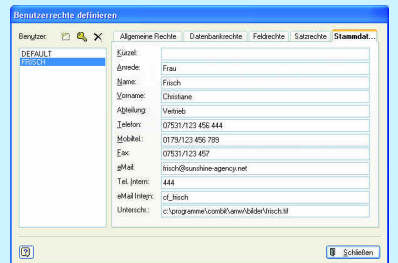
Benutzerrechte definieren

Benutzer:

DEFAULT
FRISCH

Allgemeine Rechte | Datenbankrechte | Feldrechte | Satzrechte | Stammdat...

Kürzel:
Anrede: Frau
Name: Frisch
Vorname: Christiane
Abteilung: Vertrieb
Telefon: 07531/123 456 444
Mobiltel.: 0179/123 456 789
Fax: 07531/123 457
eMail: frisch@sunshine-agency.net
Tel. Intern: 444
eMail Intern: ct_frisch
Unterschr.: c:\programme\combit\cmw\bilder\frisch.tif

?

Schließen